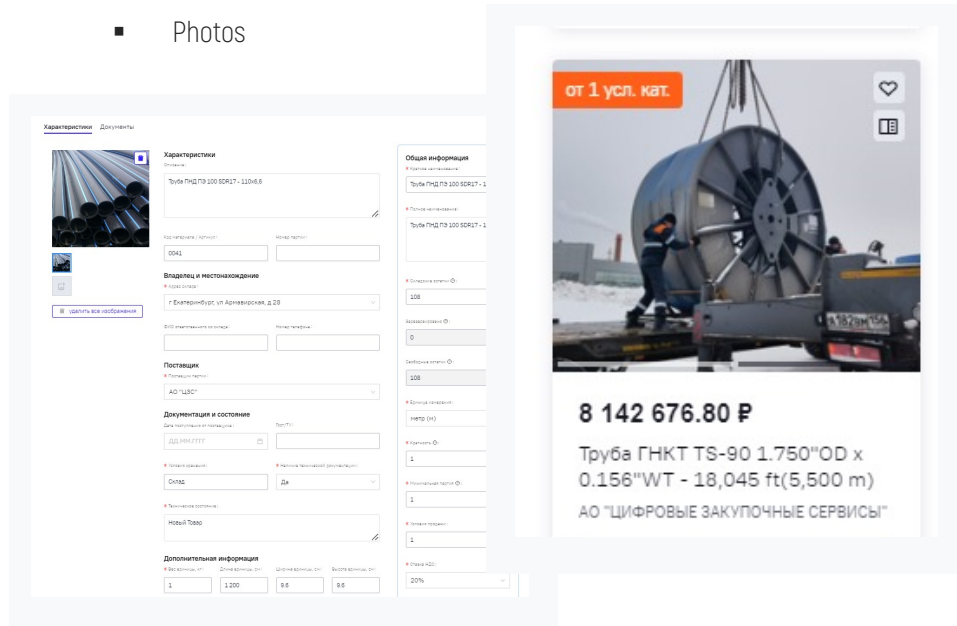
Photos

Характеристики Документы

Характеристики
Описание
Труба ПНД ПЭ 100 SDR17 - 110x6.6

Код материала / Артикул
0041
Номер партии

Владелец и местонахождение
Адрес склада
г Екатеринбург, ул Армавирская, д 28

ФИО ответственного за склад
Номер телефона

Поставщик
Поставщик партии
АО "ЦЗС"

Документация и состояние
Дата поступления от поставщика
ДД.ММ.ГГГГ
ГОСТ/ТУ

Условия хранения
Склад
Наличие технической документации
Да

Техническое состояние
Новый Товар

Дополнительная информация
Вес единицы, кг
1
Длина единицы, см
1 200
Ширина единицы, см
9.6
Высота единицы, см
9.6

удалить все изображения

Общая информация
Краткое наименование
Труба ПНД ПЭ 100 SDR17 - 1

Полное наименование
Труба ПНД ПЭ 100 SDR17 - 1

Складские остатки
108
Зарезервировано
0
Свободные остатки
108
Единица измерения
Метр (м)
Кратность
1
Минимальная партия
1
Условие продажи
1
Ставка НДС
20%

от 1 усл. кат.

8 142 676.80 ₽

Труба ГНКТ TS-90 1.750"OD x 0.156"WT - 18,045 ft(5,500 m)

АО "ЦИФРОВЫЕ ЗАКУПОЧНЫЕ СЕРВИСЫ"